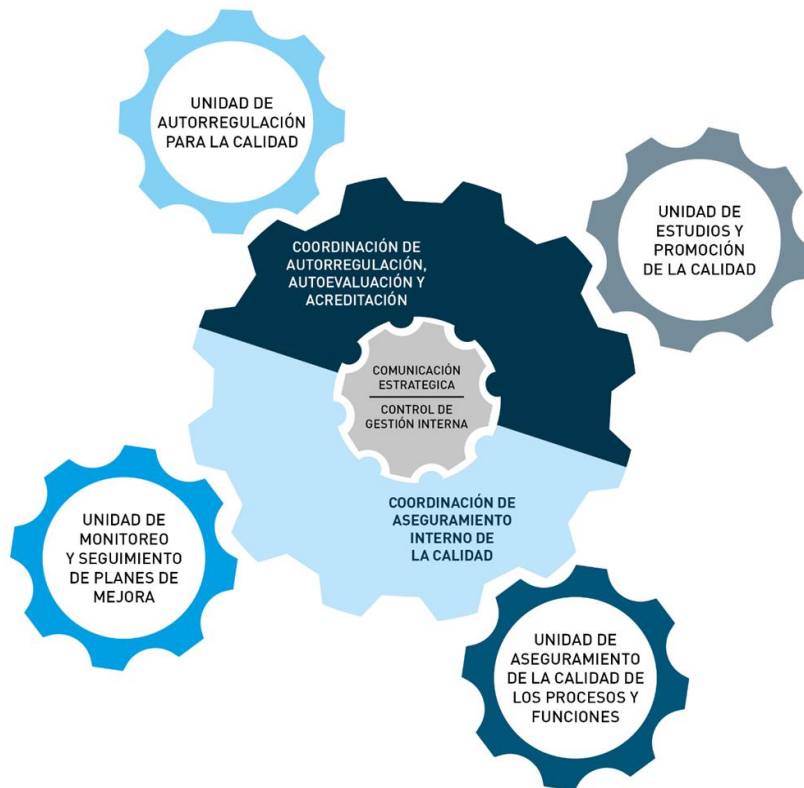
UNIDAD DE AUTORREGULACIÓN PARA LA CALIDAD

UNIDAD DE ESTUDIOS Y PROMOCIÓN DE LA CALIDAD

COORDINACIÓN DE AUTORREGULACIÓN, AUTOEVALUACIÓN Y ACREDITACIÓN

COMUNICACIÓN ESTRATEGICA

CONTROL DE GESTIÓN INTERNA

COORDINACIÓN DE ASEGURAMIENTO INTERNO DE LA CALIDAD

UNIDAD DE MONITOREO Y SEGUIMIENTO DE PLANES DE MEJORA

UNIDAD DE ASEGURAMIENTO DE LA CALIDAD DE LOS PROCESOS Y FUNCIONES